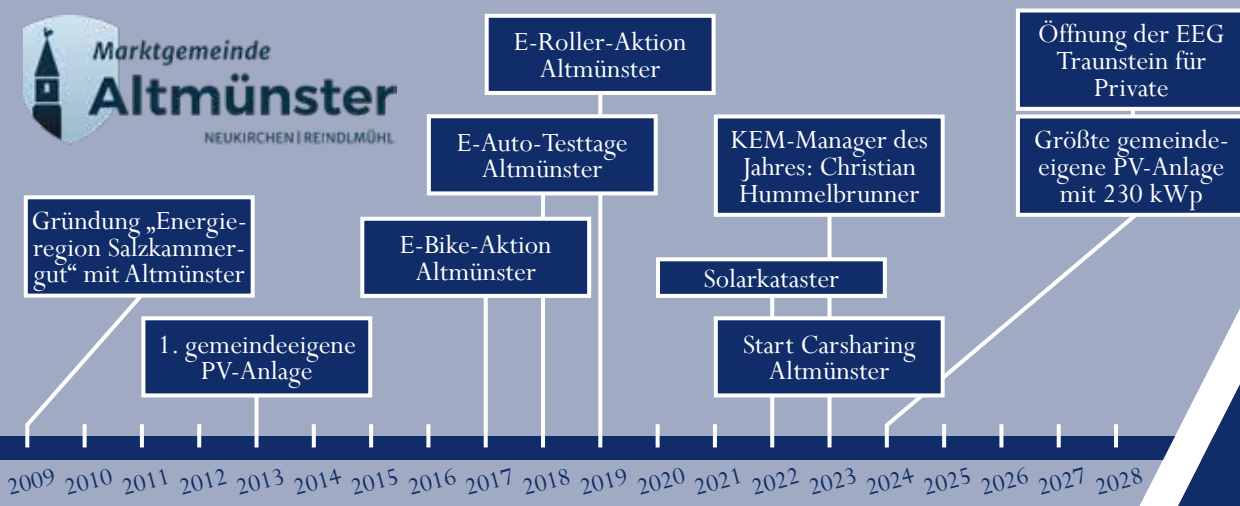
Marktgemeinde
Altmünster
NEUKIRCHEN | REINDLMÜHL

Gründung „Energieregion Salzkammergut“ mit Altmünster

1. gemeindeeigene PV-Anlage

E-Bike-Aktion Altmünster

E-Auto-Testtage Altmünster

E-Roller-Aktion Altmünster

KEM-Manager des Jahres: Christian Hummelbrunner

Solarkataster

Start Carsharing Altmünster

Öffnung der EEG Traunstein für Private

Größte gemeindeeigene PV-Anlage mit 230 kWp

2009 2010 2011 2012 2013 2014 2015 2016 2017 2018 2019 2020 2021 2022 2023 2024 2025 2026 2027 2028